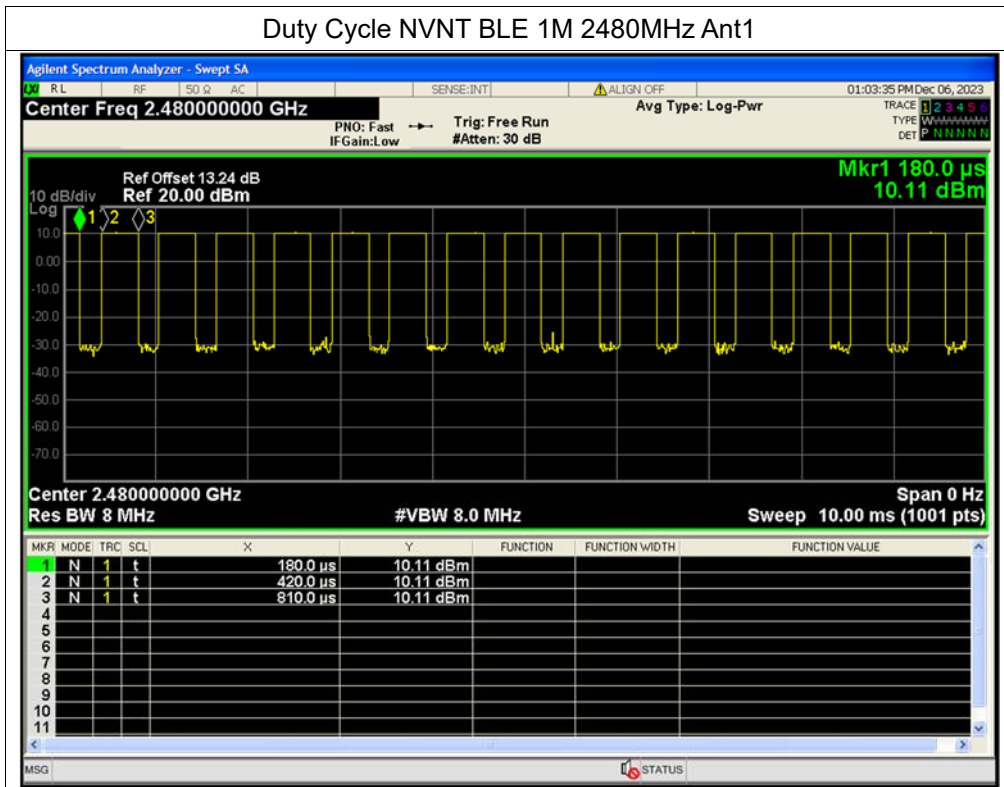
Duty Cycle NVNT BLE 1M 2480MHz Ant1

Agilent Spectrum Analyzer - Swept SA

RL RF 50 Ω AC SENSE:INT ALIGN OFF 01:03:35 PM Dec 06, 2023

Center Freq 2.480000000 GHz

PNO: Fast IFGain:Low Trig: Free Run #Atten: 30 dB Avg Type: Log-Pwr

TRACE 1 2 3 4 5 6
TYPE WWWWWW
DET P N N N N N

Ref Offset 13.24 dB
10 dB/div Ref 20.00 dBm
Log

Mkr1 180.0 µs
10.11 dBm

10.0
0.00
-10.0
-20.0
-30.0
-40.0
-50.0
-60.0
-70.0

1 2 3

Center 2.480000000 GHz
Res BW 8 MHz
#VBW 8.0 MHz
Span 0 Hz
Sweep 10.00 ms (1001 pts)

| MKR | MODE | TRC | SCL | X | Y | FUNCTION | FUNCTION WIDTH | FUNCTION VALUE |
|---|---|---|---|---|---|---|---|---|
| 1 | N | 1 | t | 180.0 µs | 10.11 dBm | | | |
| 2 | N | 1 | t | 420.0 µs | 10.11 dBm | | | |
| 3 | N | 1 | t | 810.0 µs | 10.11 dBm | | | |
| 4 | | | | | | | | |
| 5 | | | | | | | | |
| 6 | | | | | | | | |
| 7 | | | | | | | | |
| 8 | | | | | | | | |
| 9 | | | | | | | | |
| 10 | | | | | | | | |
| 11 | | | | | | | | |

MSG STATUS